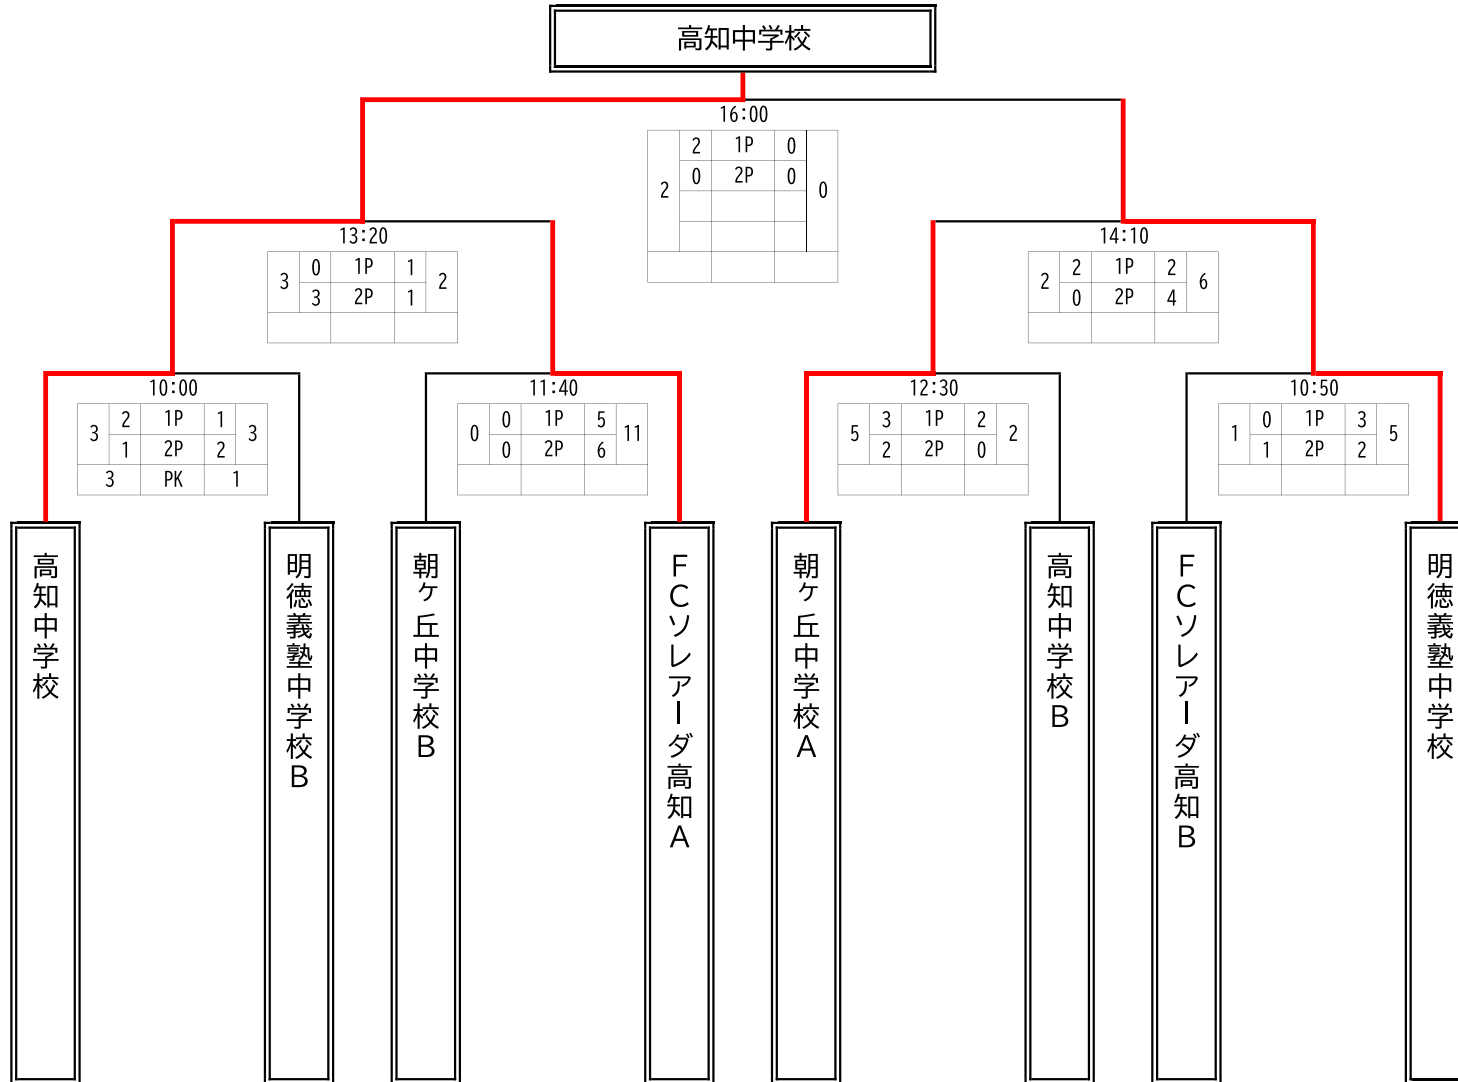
高知中学校

16:00

| 2 | 2 | 1P | 0 | 0 |
|---|---|---|---|---|
| | 0 | 2P | 0 | |

13:20

| 3 | 0 | 1P | 1 | 2 |
|---|---|---|---|---|
| | 3 | 2P | 1 | |

14:10

| 2 | 2 | 1P | 2 | 6 |
|---|---|---|---|---|
| | 0 | 2P | 4 | |

10:00

| 3 | 2 | 1P | 1 | 3 |
|---|---|---|---|---|
| | 1 | 2P | 2 | |
| | 3 | PK | 1 | |

11:40

| 0 | 0 | 1P | 5 | 11 |
|---|---|---|---|---|
| | 0 | 2P | 6 | |

12:30

| 5 | 3 | 1P | 2 | 2 |
|---|---|---|---|---|
| | 2 | 2P | 0 | |

10:50

| 1 | 0 | 1P | 3 | 5 |
|---|---|---|---|---|
| | 1 | 2P | 2 | |

高知中学校

明徳義塾中学校B

朝ケ丘中学校B

FCソレアーダ高知A

朝ケ丘中学校A

高知中学校B

FCソレアーダ高知B

明徳義塾中学校